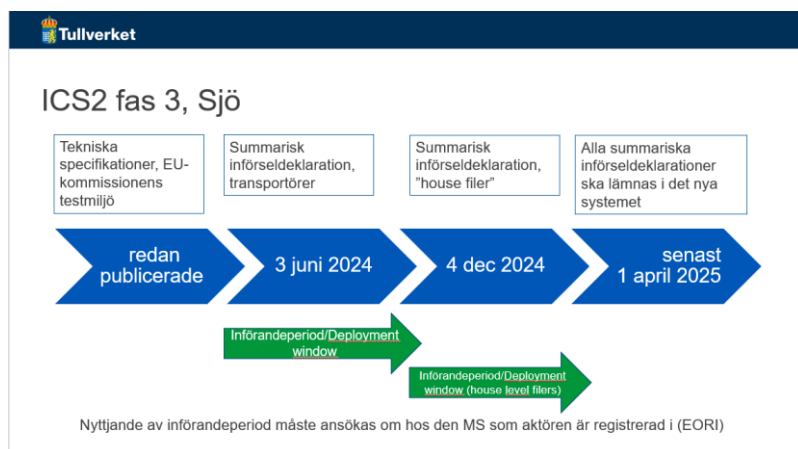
Tullverket

ICS2 fas 3, Sjö

Tekniska specifikationer, EU-kommissionens testmiljö

Summarisk införseldeklaration, transportörer

Summarisk införseldeklaration, "house filer"

Alla summariska införseldeklarationer ska lämnas i det nya systemet

redan publicerade

3 juni 2024

4 dec 2024

senast 1 april 2025

Införandeperiod/Deployment window

Införandeperiod/Deployment window (house level filers)

Nyttjande av införandeperiod måste ansökas om hos den MS som aktören är registrerad i (EORI)